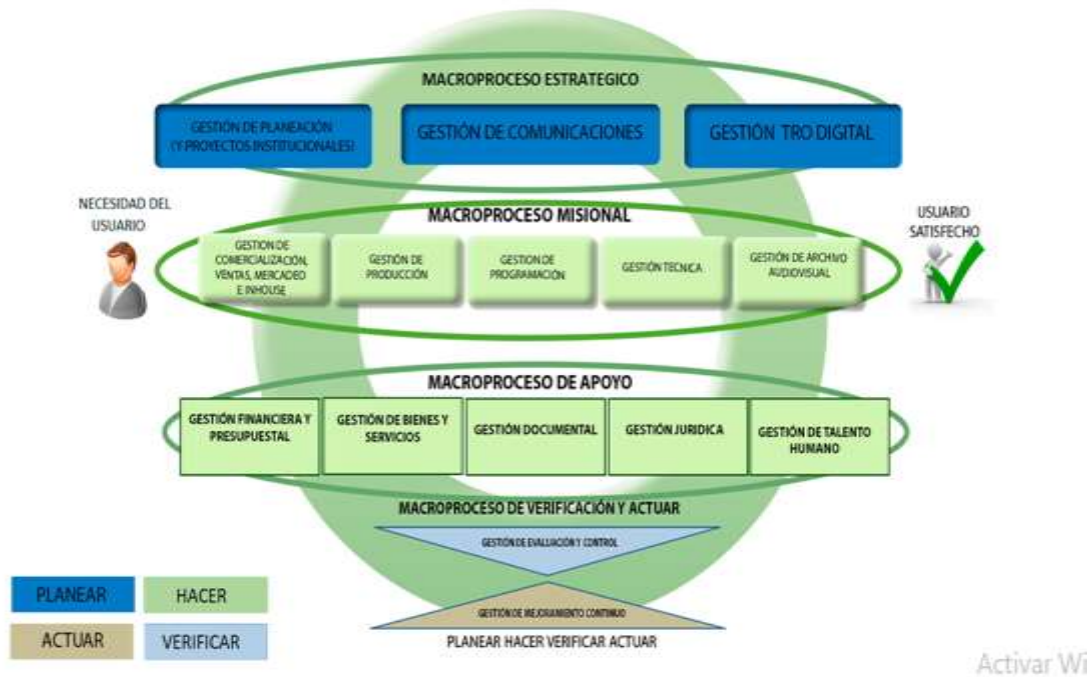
MACROPROCESO ESTRATEGICO

GESTIÓN DE PLANEACIÓN (Y PROYECTOS INSTITUCIONALES)

GESTIÓN DE COMUNICACIONES

GESTIÓN TRO DIGITAL

NECESIDAD DEL USUARIO

MACROPROCESO MISIONAL

USUARIO SATISFECHO

GESTION DE COMERCIALIZACIÓN, VENTAS, MERCADEO E INHOUSE

GESTIÓN DE PRODUCCIÓN

GESTION DE PROGRAMACIÓN

GESTIÓN TECNICA

GESTIÓN DE ARCHIVO AUDIOVISUAL

MACROPROCESO DE APOYO

GESTIÓN FINANCIERA Y PRESUPUESTAL

GESTIÓN DE BIENES Y SERVICIOS

GESTIÓN DOCUMENTAL

GESTIÓN JURIDICA

GESTIÓN DE TALENTO HUMANO

MACROPROCESO DE VERIFICACIÓN Y ACTUAR

GESTIÓN DE EVALUACIÓN Y CONTROL

GESTIÓN DE MEJORAMIENTO CONTINUO

PLANEAR HACER VERIFICAR ACTUAR

PLANEAR

HACER

ACTUAR

VERIFICAR

Activar Wi